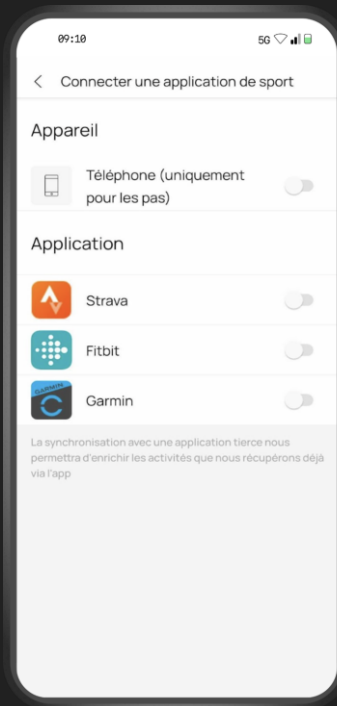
09:10

5G

<

Connecter une application de sport

Appareil

Téléphone (uniquement pour les pas)

Application

Strava

Fitbit

GARMIN

Garmin

La synchronisation avec une application tierce nous permettra d'enrichir les activités que nous récupérons déjà via l'app